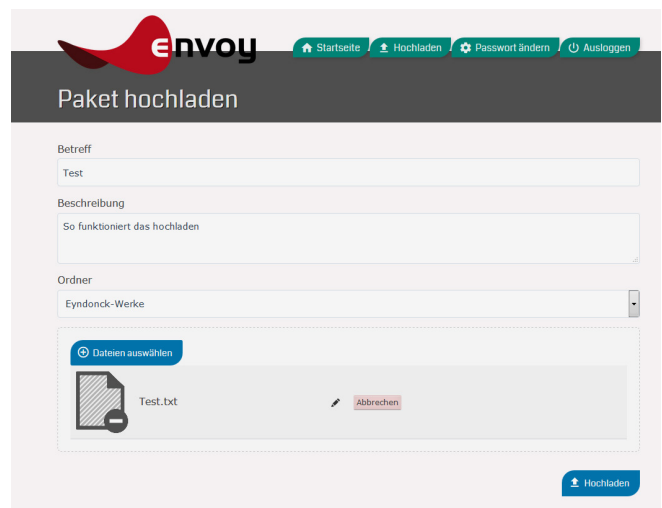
envoy

Startseite Hochladen Passwort ändern Ausloggen

Paket hochladen

Betreff

Test

Beschreibung

So funktioniert das hochladen

Ordner

Eyndonck-Werke

Dateien auswählen

Test.txt

Abbrechen

Hochladen